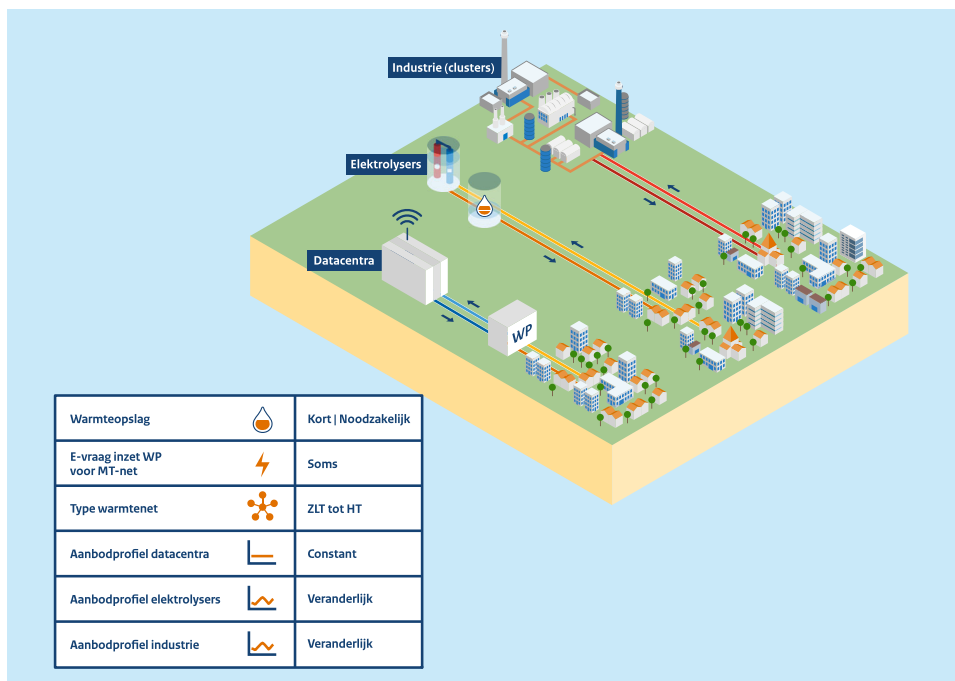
Industrie (clusters)

Elektrolysers

Datacentra

WP

| | |
|---|---|
| Warmteopslag | Kort \| Noodzakelijk |
| E-vraag inzet WP voor MT-net | Soms |
| Type warmtenet | ZLT tot HT |
| Aanbodprofiel datacentra | Constant |
| Aanbodprofiel elektrolysers | Veranderlijk |
| Aanbodprofiel industrie | Veranderlijk |